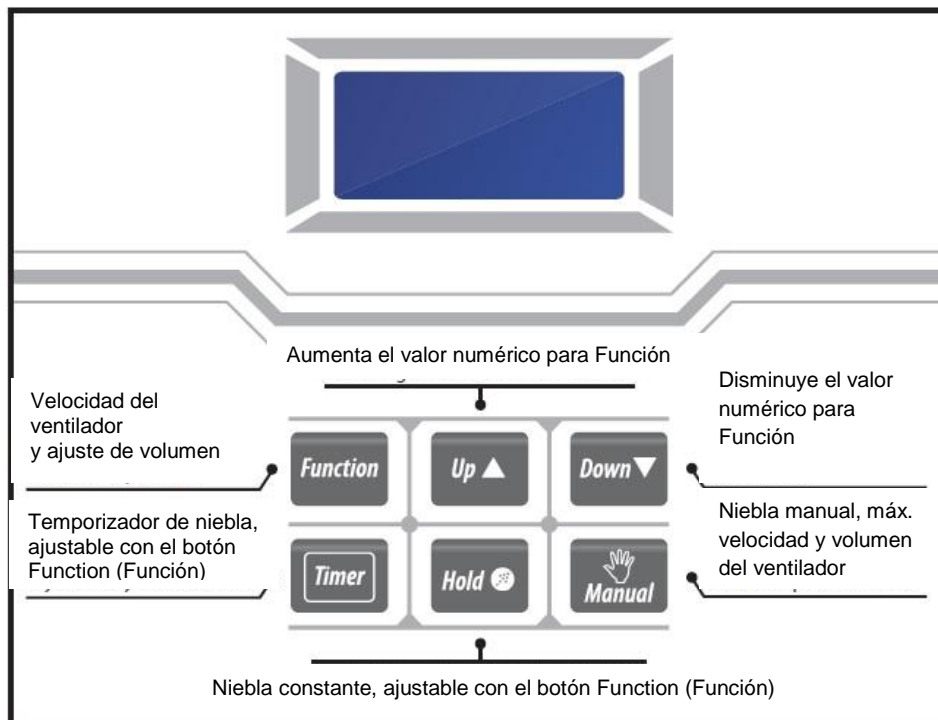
Aumenta el valor numérico para Función

Velocidad del ventilador
y ajuste de volumen

Disminuye el valor numérico para Función

Function

Up ▲

Down ▼

Temporizador de niebla, ajustable con el botón Function (Función)

Niebla manual, máx. velocidad y volumen del ventilador

Timer

Hold

Manual

Niebla constante, ajustable con el botón Function (Función)